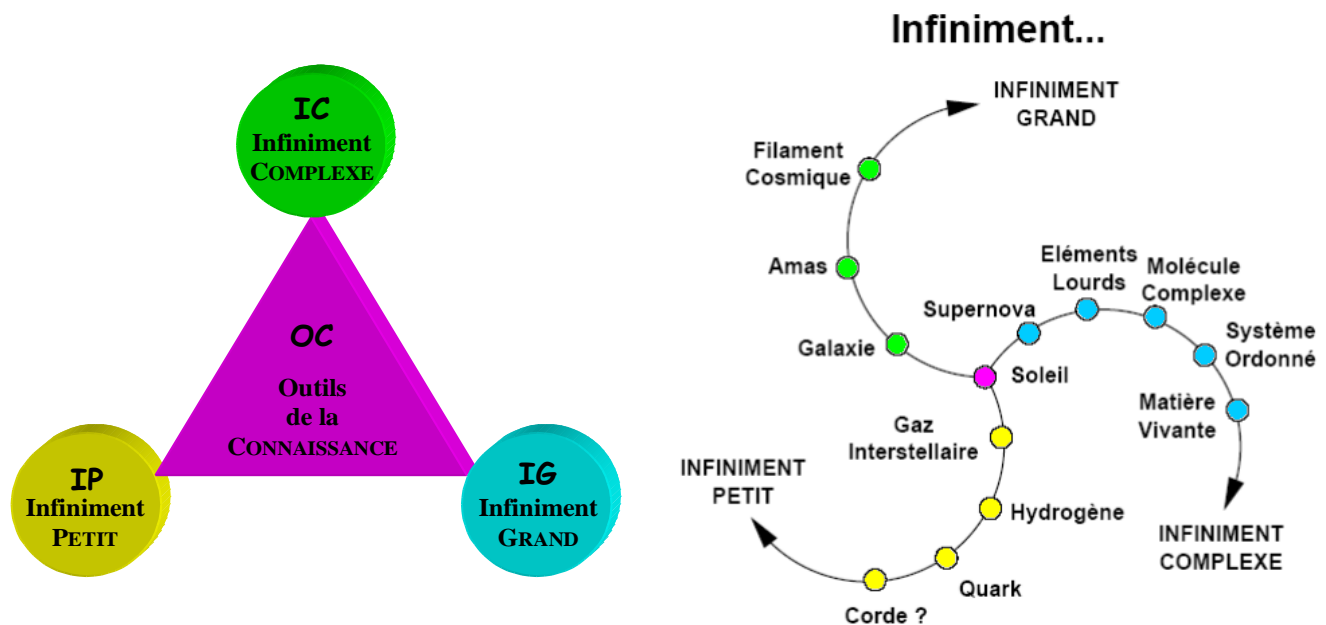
IC
Infiniment
COMPLEXE

OC
Outils
de la
CONNAISSANCE

IP
Infiniment
PETIT

IG
Infiniment
GRAND

Infiniment...

INFINIMENT GRAND

Filament Cosmique

Amas

Galaxie

Eléments Lourds

Molécule Complexe

Supernova

Système Ordonné

Soleil

Matière Vivante

Gaz Interstellaire

INFINIMENT PETIT

Hydrogène

INFINIMENT COMPLEXE

Quark

Corde ?